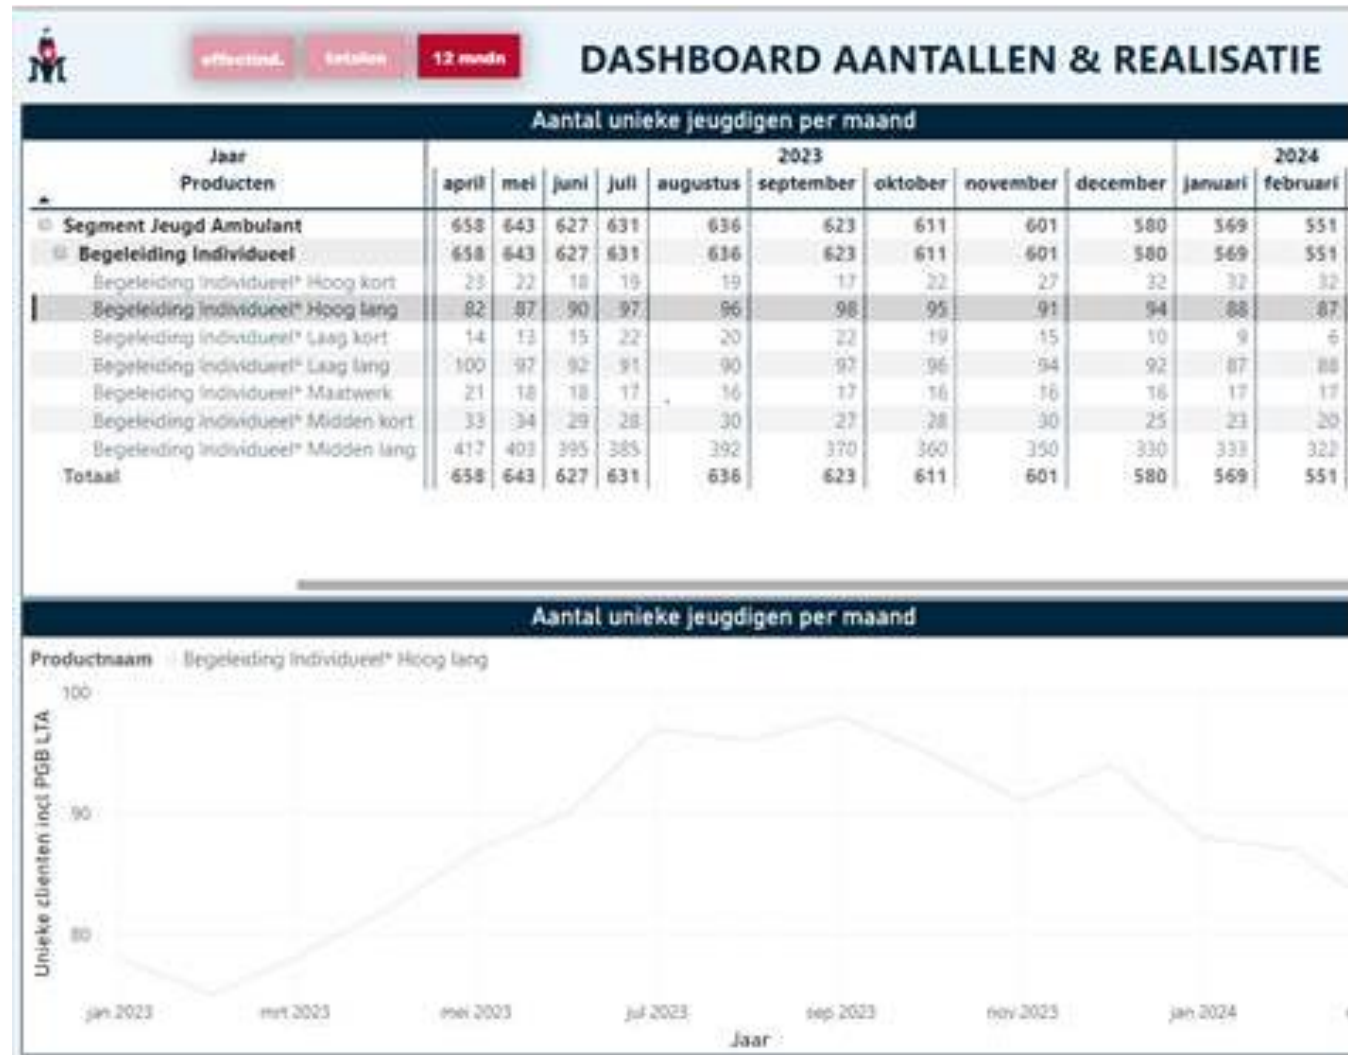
effectmd. totalen 12 mndn

DASHBOARD AANTALLEN & REALISATIE

Aantal unieke jeugdigen per maand

| Jaar / Producten | april | mei | juni | juli | augustus | september | oktober | november | december | januari | februari |
|---|---|---|---|---|---|---|---|---|---|---|---|
| | 2023 | | | | | | | | | 2024 | |
| Segment Jeugd Ambulant | 658 | 643 | 627 | 631 | 636 | 623 | 611 | 601 | 580 | 569 | 551 |
| Begeleiding Individueel | 658 | 643 | 627 | 631 | 636 | 623 | 611 | 601 | 580 | 569 | 551 |
| Begeleiding Individueel* Hoog kort | 23 | 22 | 18 | 19 | 19 | 17 | 22 | 27 | 32 | 32 | 32 |
| Begeleiding Individueel* Hoog lang | 82 | 87 | 90 | 97 | 96 | 98 | 95 | 91 | 94 | 88 | 87 |
| Begeleiding Individueel* Laag kort | 14 | 13 | 15 | 22 | 20 | 22 | 19 | 15 | 10 | 9 | 6 |
| Begeleiding Individueel* Laag lang | 100 | 97 | 92 | 91 | 90 | 97 | 96 | 94 | 92 | 87 | 88 |
| Begeleiding Individueel* Maatwerk | 21 | 18 | 18 | 17 | 16 | 17 | 16 | 16 | 16 | 17 | 17 |
| Begeleiding Individueel* Midden kort | 33 | 34 | 29 | 28 | 30 | 27 | 28 | 30 | 25 | 23 | 20 |
| Begeleiding Individueel* Midden lang | 417 | 403 | 395 | 385 | 392 | 370 | 360 | 350 | 330 | 333 | 322 |
| Totaal | 658 | 643 | 627 | 631 | 636 | 623 | 611 | 601 | 580 | 569 | 551 |

Aantal unieke jeugdigen per maand

Productnaam ● Begeleiding Individueel* Hoog lang

Unieke clienten incl PGB LTA

100
90
80

jan 2023 mrt 2023 mei 2023 jul 2023 sep 2023 nov 2023 jan 2024

Jaar